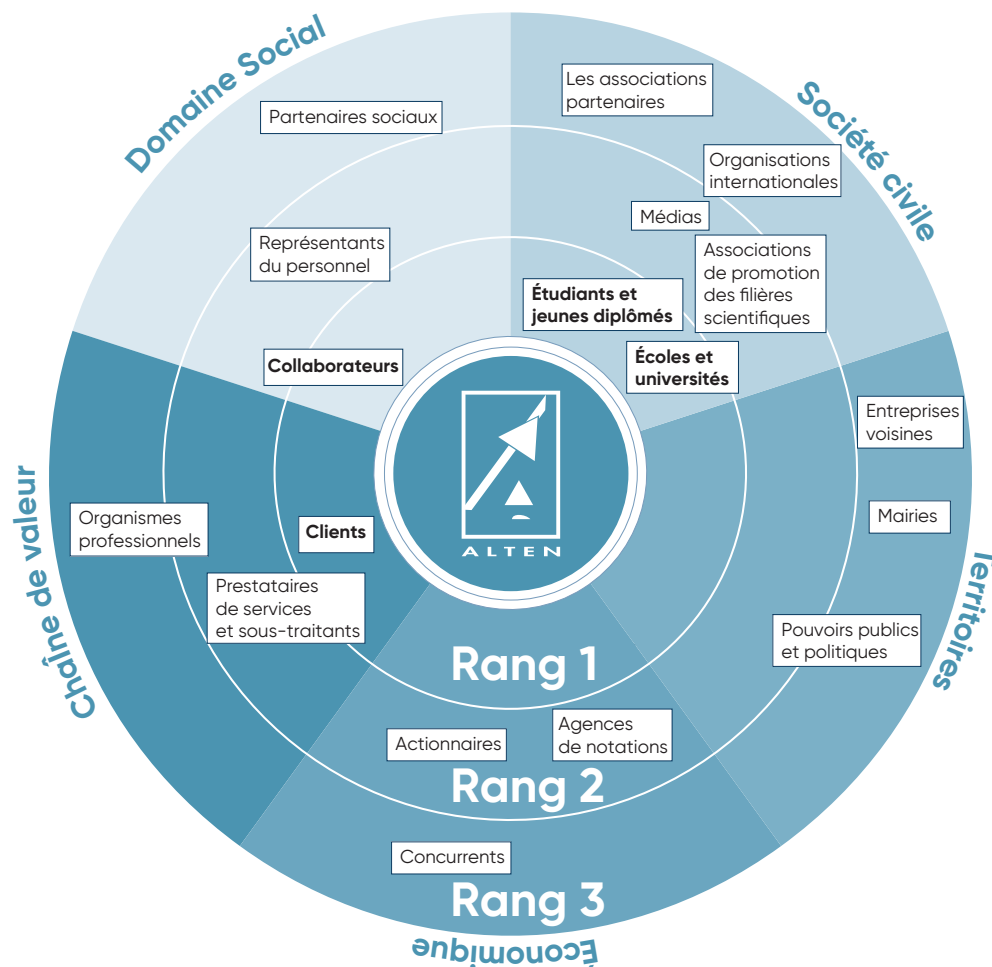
Domaine Social

Partenaires sociaux

Représentants du personnel

Collaborateurs

Société civile

Les associations partenaires

Organisations internationales

Médias

Associations de promotion des filières scientifiques

Étudiants et jeunes diplômés

Écoles et universités

ALTEN

Territoires

Entreprises voisines

Mairies

Pouvoirs publics et politiques

Chaîne de valeur

Organismes professionnels

Clients

Prestataires de services et sous-traitants

Rang 1

Actionnaires

Agences de notations

Rang 2

Concurrents

Rang 3

Économique